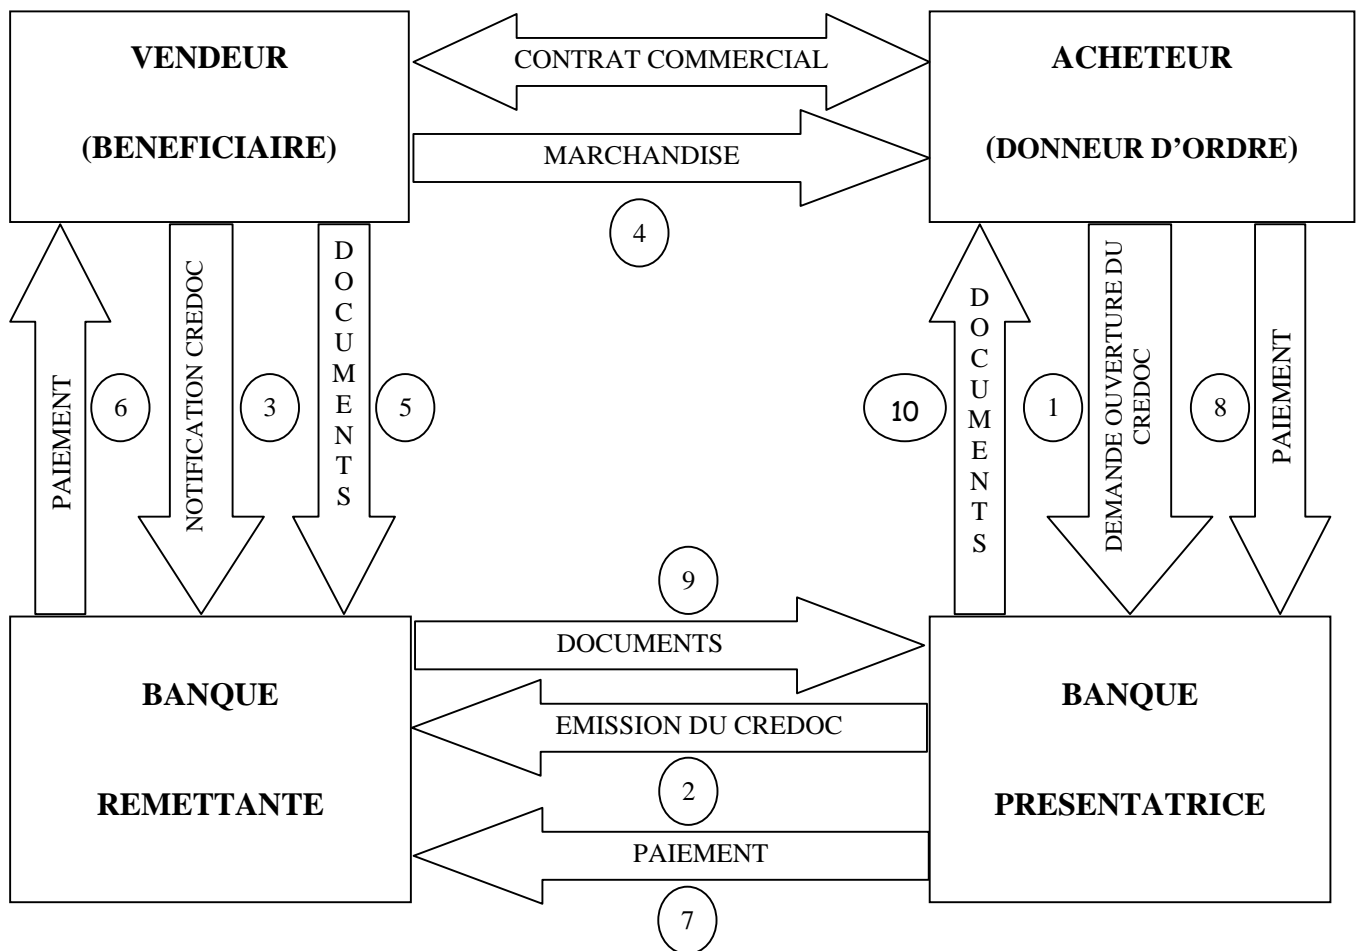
VENDEUR

(BENEFICIAIRE)

CONTRAT COMMERCIAL

MARCHANDISE

ACHETEUR

(DONNEUR D'ORDRE)

4

PAIEMENT

6

NOTIFICATION CREDOC

3

DOCUMENTS

5

10

DOCUMENTS

1

DEMANDE OUVERTURE DU CREDOC

8

PAIEMENT

9

DOCUMENTS

BANQUE

REMETTANTE

EMISSION DU CREDOC

2

PAIEMENT

7

BANQUE

PRESENTATRICE